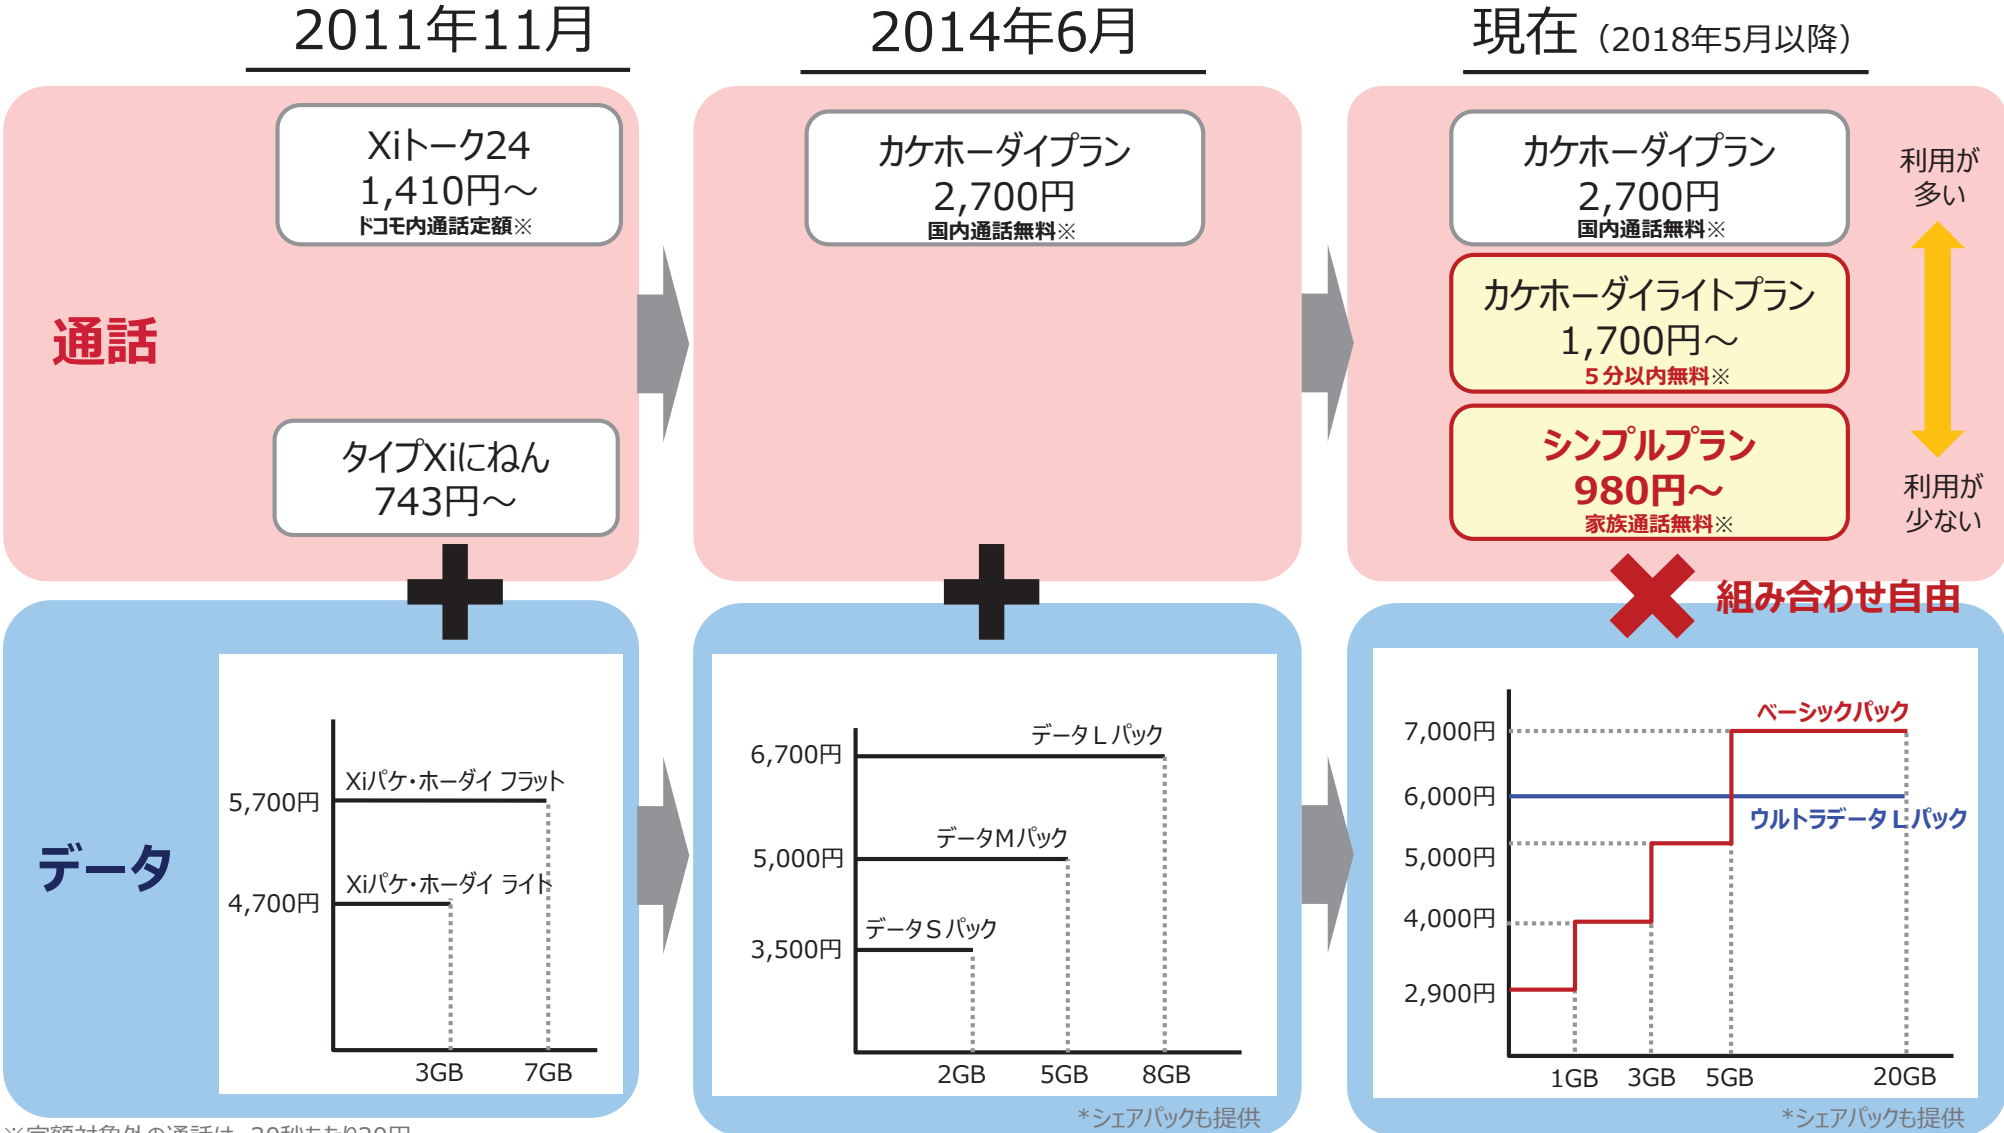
2011年11月

2014年6月

現在（2018年5月以降）

通話

Xiトーク24
1,410円～
ドコモ内通話定額※

タイプXiにねん
743円～

カケホーダイプラン
2,700円
国内通話無料※

カケホーダイプラン
2,700円
国内通話無料※

カケホーダイライトプラン
1,700円～
5分以内無料※

シンプルプラン
980円～
家族通話無料※

利用が多い

利用が少ない

組み合わせ自由

データ

Xiパケ・ホーダイ フラット
Xiパケ・ホーダイ ライト
5,700円
4,700円
3GB
7GB

データＬパック
データＭパック
データＳパック
6,700円
5,000円
3,500円
2GB
5GB
8GB
*シェアパックも提供

ベーシックパック
ウルトラデータＬパック
7,000円
6,000円
5,000円
4,000円
2,900円
1GB
3GB
5GB
20GB
*シェアパックも提供

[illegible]